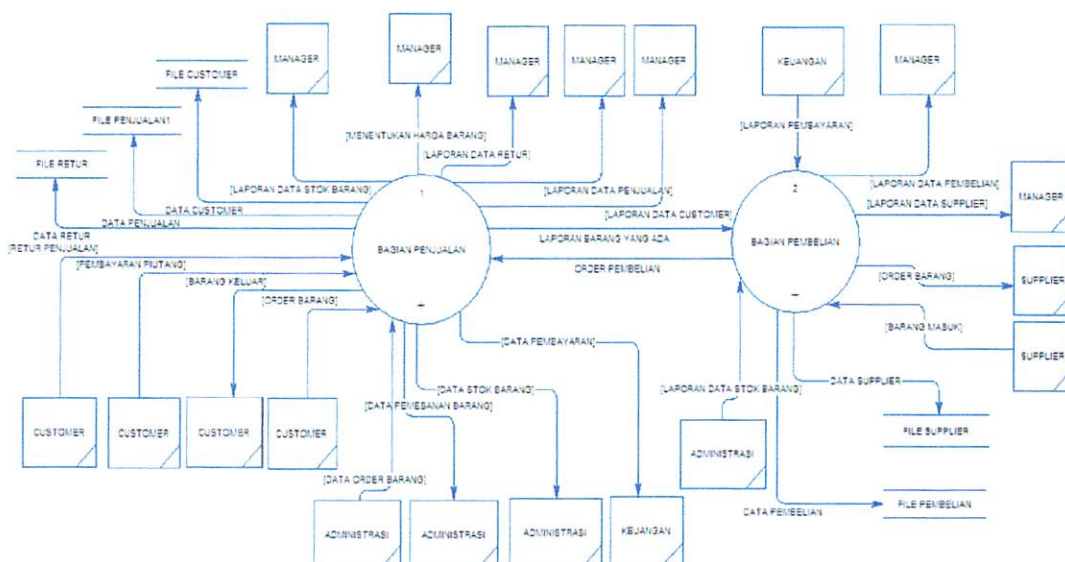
MANAGER
MANAGER
MANAGER
MANAGER
MANAGER
KEUANGAN
MANAGER
FILE CUSTOMER
FILE PENJUALAN1
FILE RETUR
[MENENTUKAN HARGA BARANG]
[LAPORAN DATA RETUR]
[LAPORAN PEMBAYARAN]
[LAPORAN DATA STOK BARANG]
[LAPORAN DATA PENJUALAN]
[LAPORAN DATA PEMBELIAN]
[LAPORAN DATA SUPPLIER]
MANAGER
DATA CUSTOMER
DATA PENJUALAN
[LAPORAN DATA CUSTOMER]
DATA RETUR
[RETUR PENJUALAN]
1
BAGIAN PENJUALAN
LAPORAN BARANG YANG ADA
2
BAGIAN PEMBELIAN
[PEMBAYARAN PIUTANG]
ORDER PEMBELIAN
[BARANG KELUAR]
[ORDER BARANG]
SUPPLIER
[ORDER BARANG]
[BARANG MASUK]
SUPPLIER
[DATA PEMBAYARAN]
[DATA STOK BARANG]
[LAPORAN DATA STOK BARANG]
DATA SUPPLIER
[DATA PEMESANAN BARANG]
FILE SUPPLIER
CUSTOMER
CUSTOMER
CUSTOMER
CUSTOMER
ADMINISTRASI
[DATA ORDER BARANG]
FILE PEMBELIAN
DATA PEMBELIAN
ADMINISTRASI
ADMINISTRASI
ADMINISTRASI
KEUANGAN